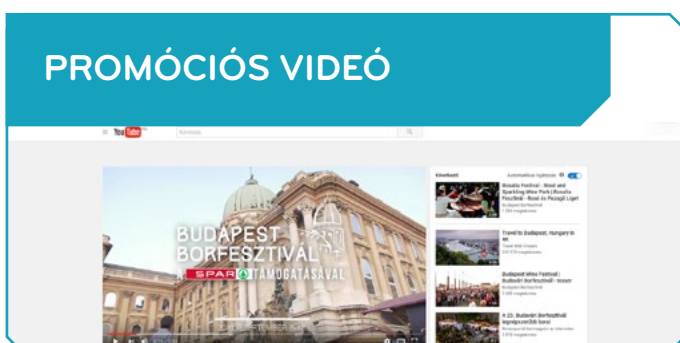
PROMÓCIÓS VIDEÓ

YouTube

Keresés

Következő

Automatikus lejátszás

BUDAPEST BORFESZTIVÁL

A SPAR TÁMOGATÁSÁVAL

Rosalia Festival - Rosé and Sparkling Wine Park | Rosalia Fesztivál - Rosé és Pezsgő Liget

Budapest Borfesztivál

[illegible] megtekintés

Travel to Budapest, Hungary in 4K

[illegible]

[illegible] megtekintés

Budapest Wine Festival | Budavári Borfesztivál - teaser

Budapest Borfesztivál

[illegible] megtekintés

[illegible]. Budavári Borfesztivál legnagyobb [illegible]

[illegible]

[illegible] megtekintés